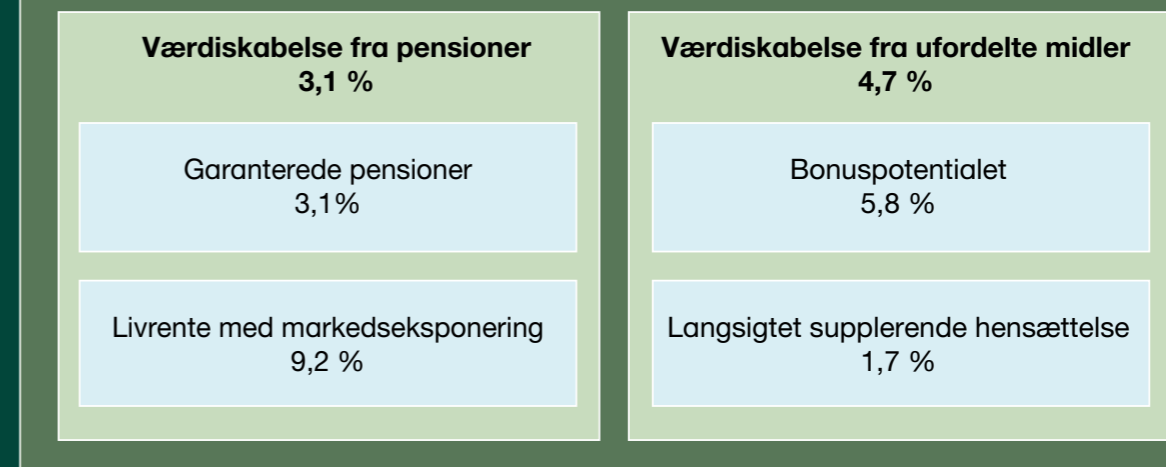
Værdiskabelse fra pensioner
3,1 %

Garanterede pensioner
3,1%

Livrente med markedseksponering
9,2 %

Værdiskabelse fra ufordelte midler
4,7 %

Bonuspotentialet
5,8 %

Langsigtet supplerende hensættelse
1,7 %